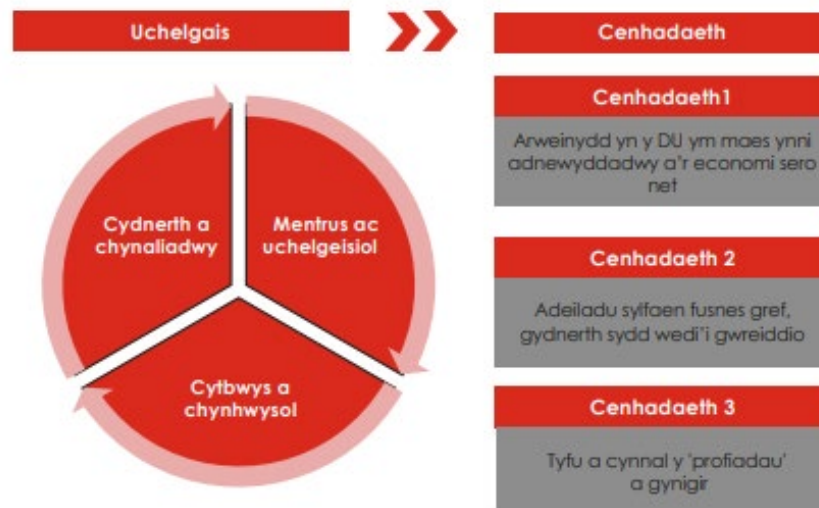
Uchelgais

Cenhadaeth

Cydnerth a chynaliadwy

Mentrus ac uchelgeisiol

Cytbwys a chynhwysol

Cenhadaeth1

Arweinydd yn y DU ym maes ynni adnewyddadwy a'r economi sero net

Cenhadaeth 2

Adeiladu sylfaen fusnes gref, gydnerth sydd wedi'i gwreiddio

Cenhadaeth 3

Tyfu a cynnal y 'profiadau' a gynigir